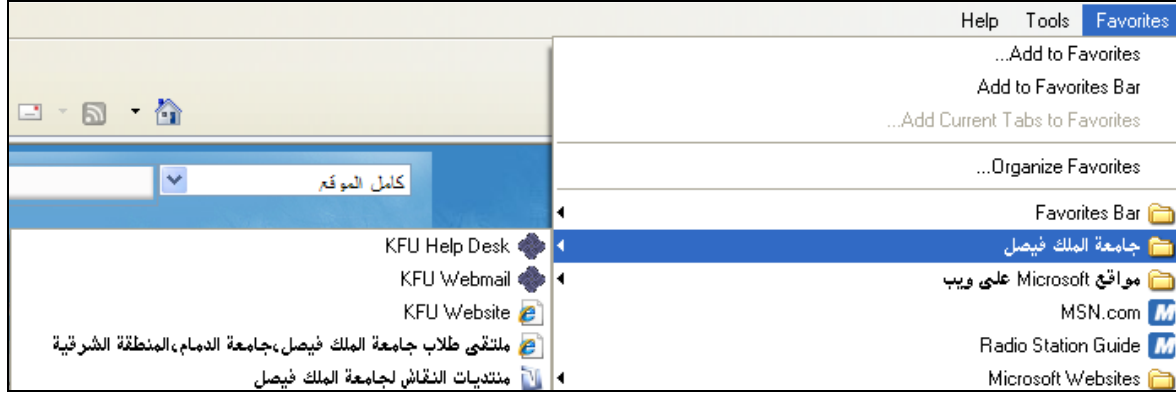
Help Tools Favorites

...Add to Favorites
Add to Favorites Bar
...Add Current Tabs to Favorites
...Organize Favorites
Favorites Bar
جامعة الملك فيصل
مواقع Microsoft على ويب
MSN.com
Radio Station Guide
Microsoft Websites

كامل الموقع

KFU Help Desk
KFU Webmail
KFU Website
ملتقى طلاب جامعة الملك فيصل،جامعة الدمام،المنطقة الشرقية
منتديات النقاش لجامعة الملك فيصل